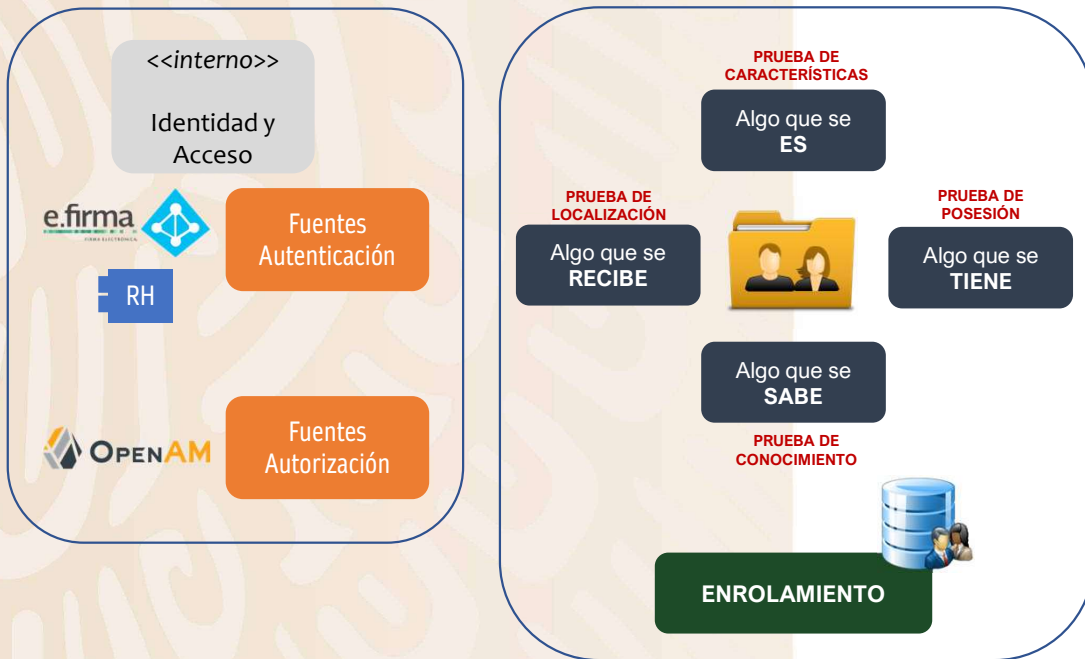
<<interno>>

Identidad y Acceso

e.firma

FIRMA ELECTRÓNICA

Fuentes Autenticación

RH

OPENAM

Fuentes Autorización

PRUEBA DE CARACTERÍSTICAS

Algo que se ES

PRUEBA DE LOCALIZACIÓN

Algo que se RECIBE

PRUEBA DE POSESIÓN

Algo que se TIENE

Algo que se SABE

PRUEBA DE CONOCIMIENTO

ENROLAMIENTO